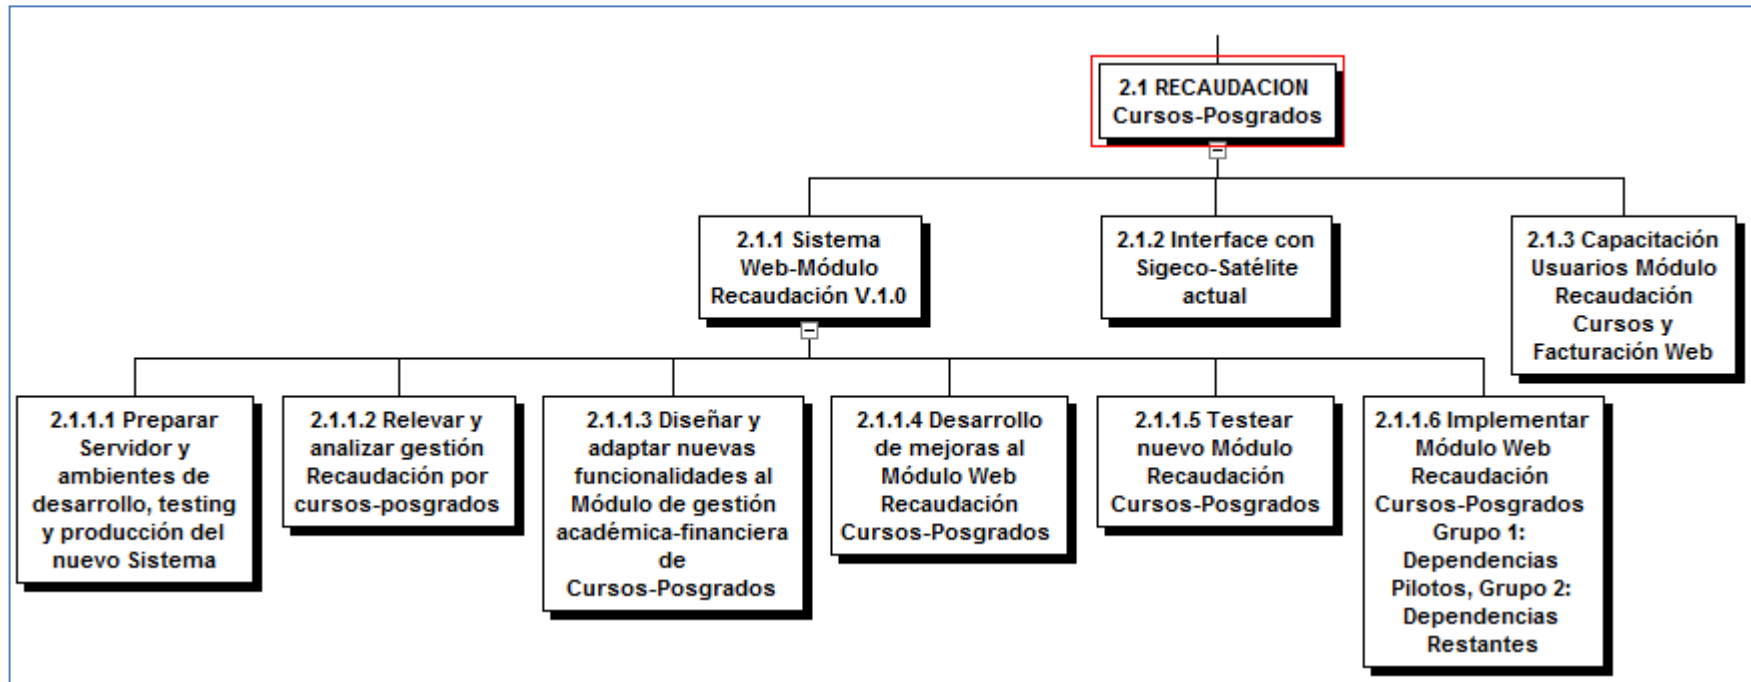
2.1 RECAUDACION Cursos-Posgrados

2.1.1 Sistema Web-Módulo Recaudación V.1.0

2.1.2 Interface con Sigeco-Satélite actual

2.1.3 Capacitación Usuarios Módulo Recaudación Cursos y Facturación Web

2.1.1.1 Preparar Servidor y ambientes de desarrollo, testing y producción del nuevo Sistema

2.1.1.2 Relevar y analizar gestión Recaudación por cursos-posgrados

2.1.1.3 Diseñar y adaptar nuevas funcionalidades al Módulo de gestión académica-financiera de Cursos-Posgrados

2.1.1.4 Desarrollo de mejoras al Módulo Web Recaudación Cursos-Posgrados

2.1.1.5 Testear nuevo Módulo Recaudación Cursos-Posgrados

2.1.1.6 Implementar Módulo Web Recaudación Cursos-Posgrados Grupo 1: Dependencias Pilotos, Grupo 2: Dependencias Restantes